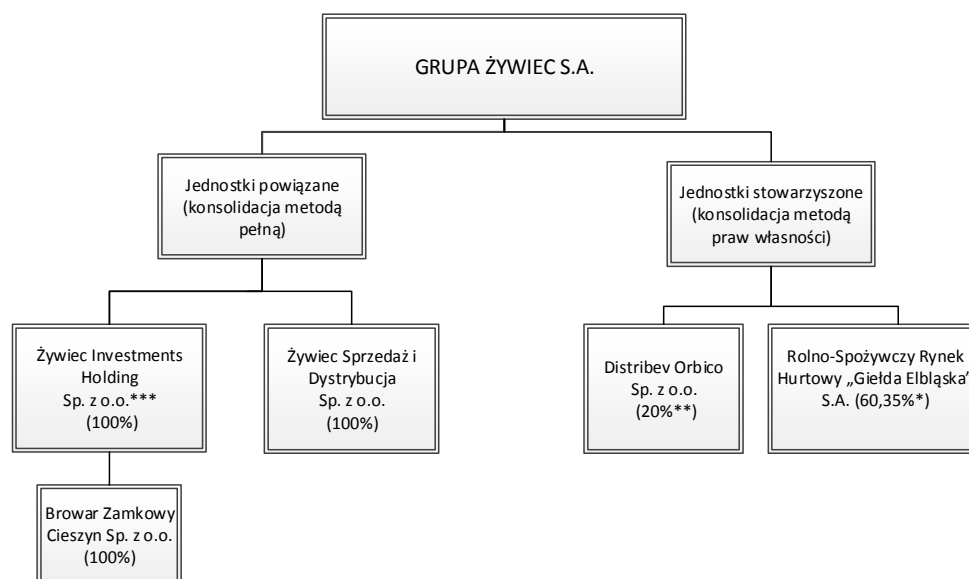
GRUPA ŻYWIEC S.A.

Jednostki powiązane (konsolidacja metodą pełną)

Jednostki stowarzyszone (konsolidacja metodą praw własności)

Żywiec Investments Holding Sp. z o.o.*** (100%)

Żywiec Sprzedaż i Dystrybucja Sp. z o.o. (100%)

Distribev Orbico Sp. z o.o. (20%**)

Rolno-Spożywczy Rynek Hurtowy „Giełda Elbląska" S.A. (60,35%*)

Browar Zamkowy Cieszyn Sp. z o.o. (100%)